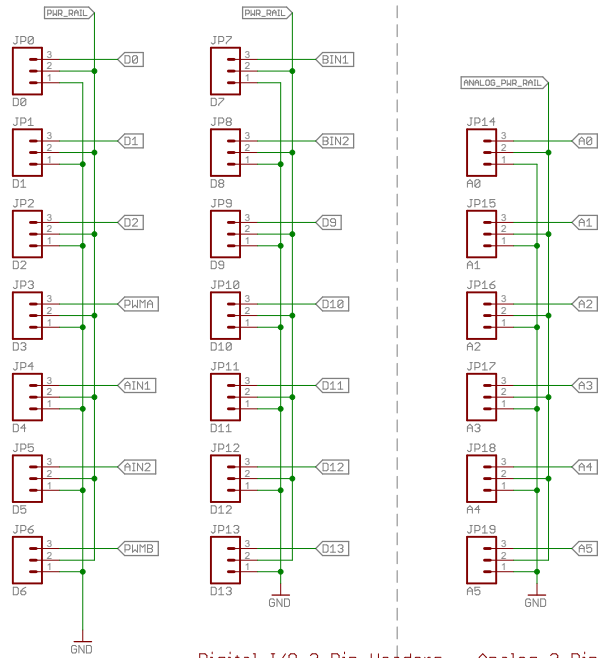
PWR_RAIL

JP0
3
2
1
D0
D0

JP1
3
2
1
D1
D1

JP2
3
2
1
D2
D2

JP3
3
2
1
D3
PWMA

JP4
3
2
1
D4
AIN1

JP5
3
2
1
D5
AIN2

JP6
3
2
1
D6
PWMB

GND

PWR_RAIL

JP7
3
2
1
D7
BIN1

JP8
3
2
1
D8
BIN2

JP9
3
2
1
D9
D9

JP10
3
2
1
D10
D10

JP11
3
2
1
D11
D11

JP12
3
2
1
D12
D12

JP13
3
2
1
D13
D13

GND

ANALOG_PWR_RAIL

JP14
3
2
1
A0
A0

JP15
3
2
1
A1
A1

JP16
3
2
1
A2
A2

JP17
3
2
1
A3
A3

JP18
3
2
1
A4
A4

JP19
3
2
1
A5
A5

GND

Digital I/O 3 Pin Headers    Analog 3 Pi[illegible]